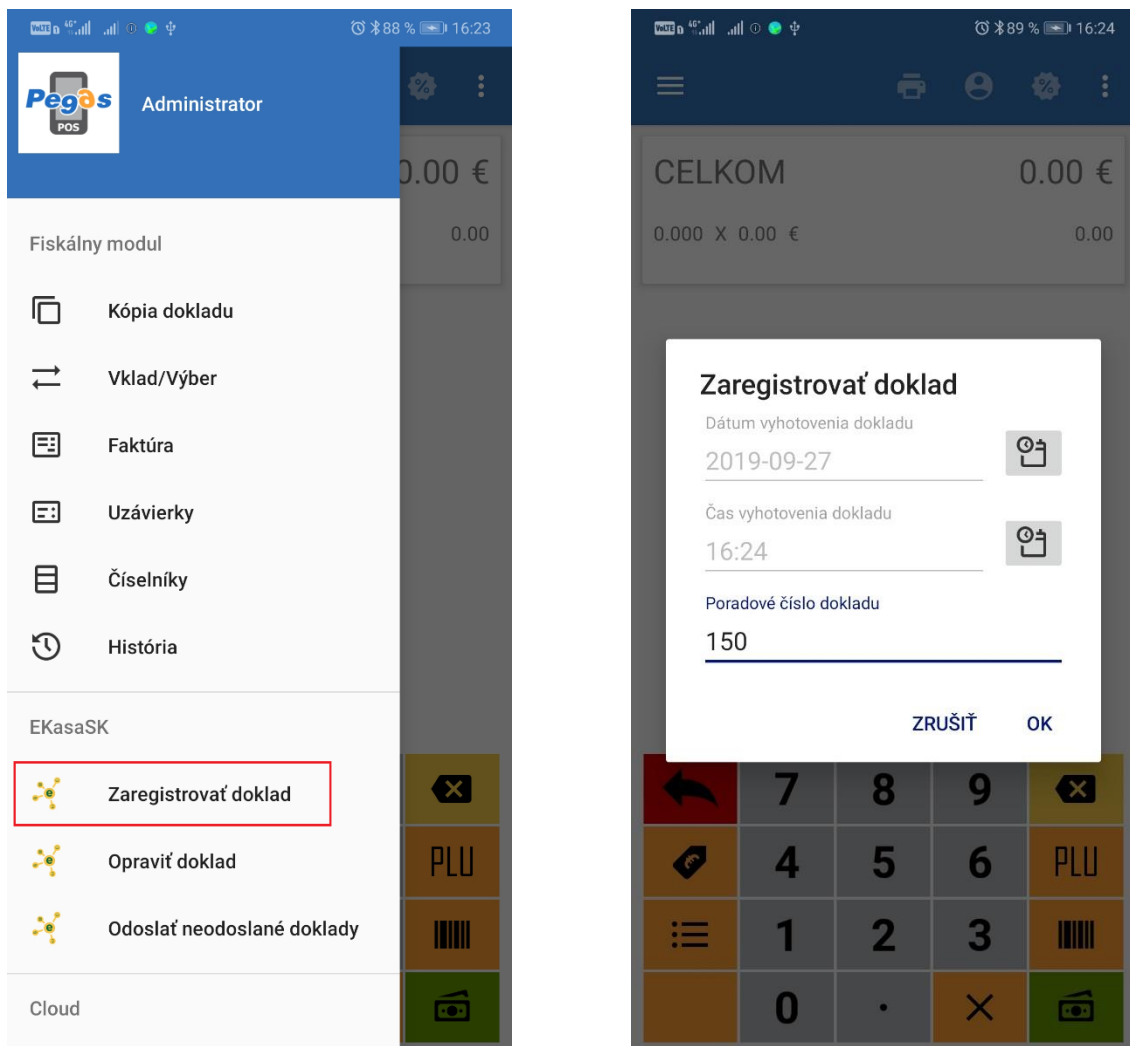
88 % 16:23

Pegas POS

Administrator

0.00 €

0.00

Fiskálny modul

Kópia dokladu

Vklad/Výber

Faktúra

Uzávierky

Číselníky

História

EKasaSK

Zaregistrovať doklad

Opraviť doklad

Odoslať neodoslané doklady

Cloud

PLU

89 % 16:24

CELKOM 0.00 €

0.000 X 0.00 € 0.00

Zaregistrovať doklad

Dátum vyhotovenia dokladu

2019-09-27

Čas vyhotovenia dokladu

16:24

Poradové číslo dokladu

150

ZRUŠIŤ OK

7 8 9

4 5 6 PLU

1 2 3

0 · ×